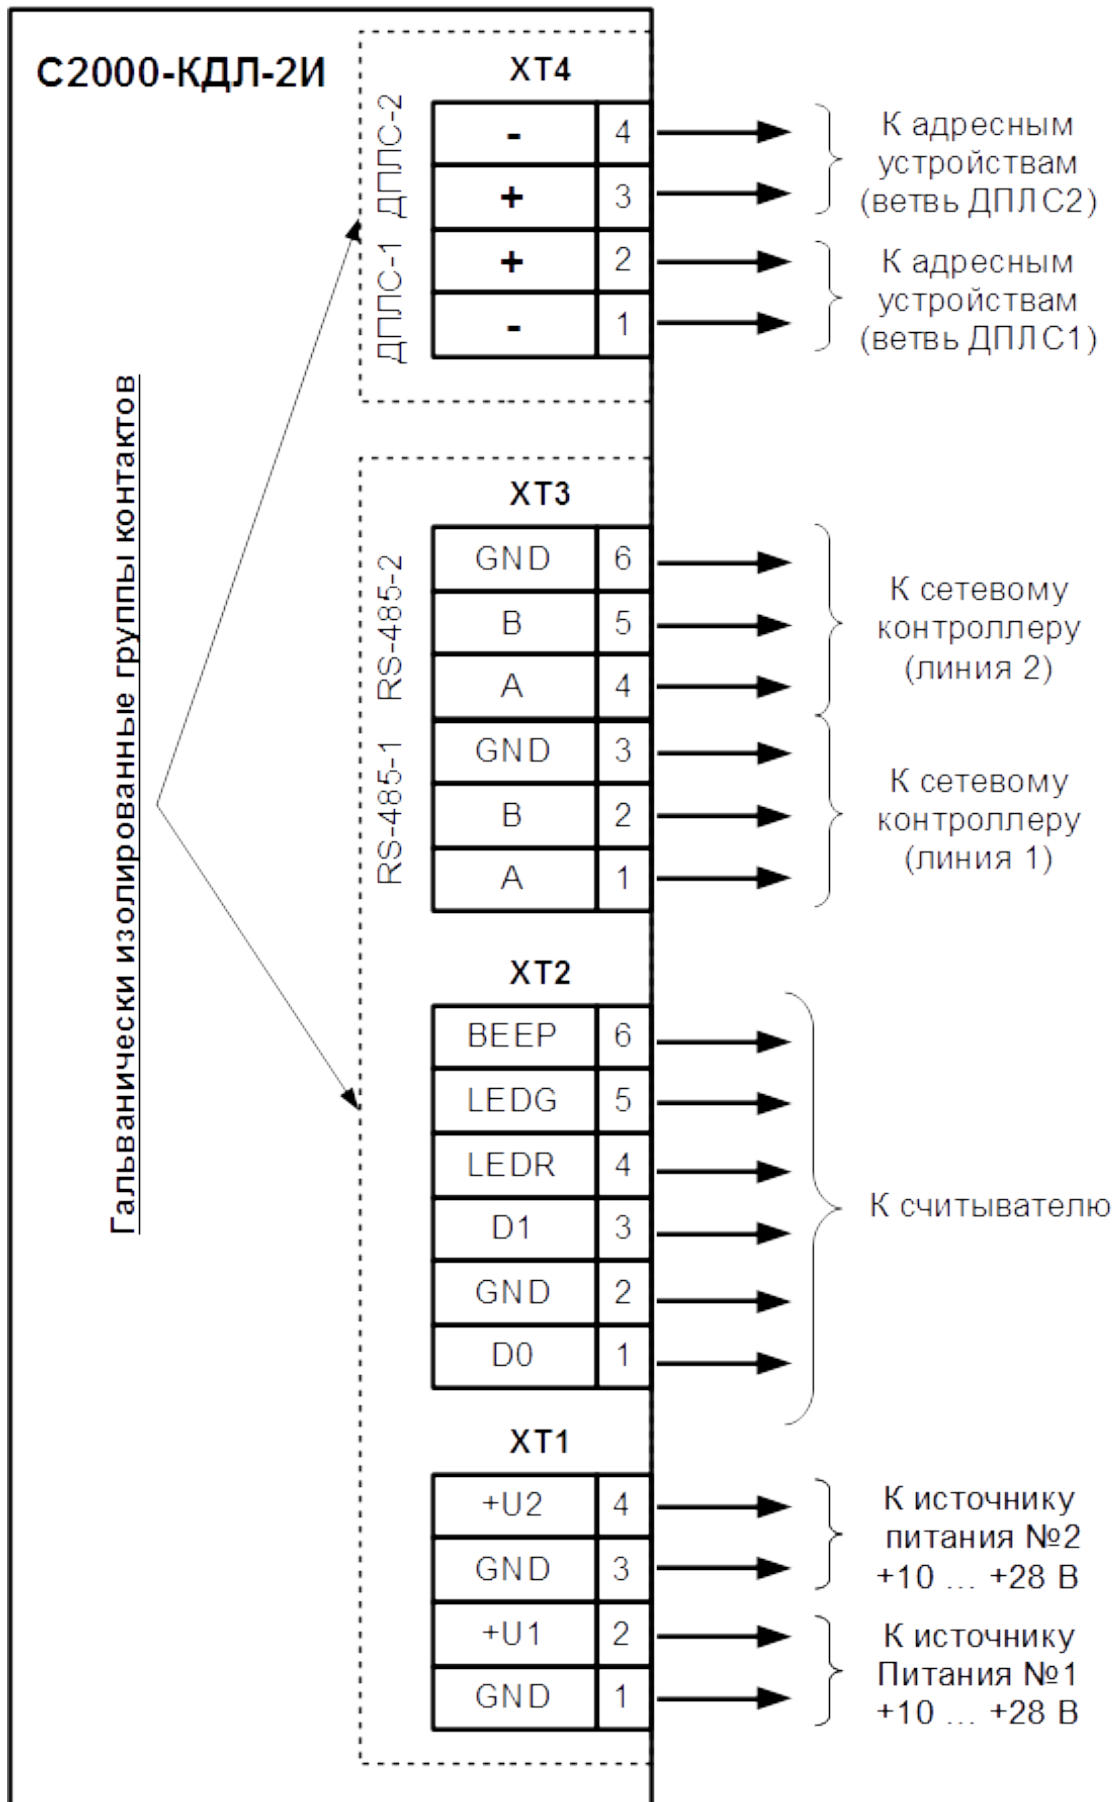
С2000-КДЛ-2И

Гальванически изолированные группы контактов

XT4

ДПЛС-2

ДПЛС-1

| | |
|---|---|
| - | 4 |
| + | 3 |
| + | 2 |
| - | 1 |

К адресным устройствам (ветвь ДПЛС2)

К адресным устройствам (ветвь ДПЛС1)

XT3

RS-485-2

RS-485-1

| | |
|---|---|
| GND | 6 |
| B | 5 |
| A | 4 |
| GND | 3 |
| B | 2 |
| A | 1 |

К сетевому контроллеру (линия 2)

К сетевому контроллеру (линия 1)

XT2

| | |
|---|---|
| BEEP | 6 |
| LEDG | 5 |
| LEDR | 4 |
| D1 | 3 |
| GND | 2 |
| D0 | 1 |

К считывателю

XT1

| | |
|---|---|
| +U2 | 4 |
| GND | 3 |
| +U1 | 2 |
| GND | 1 |

К источнику питания №2 +10 ... +28 В

К источнику Питания №1 +10 ... +28 В